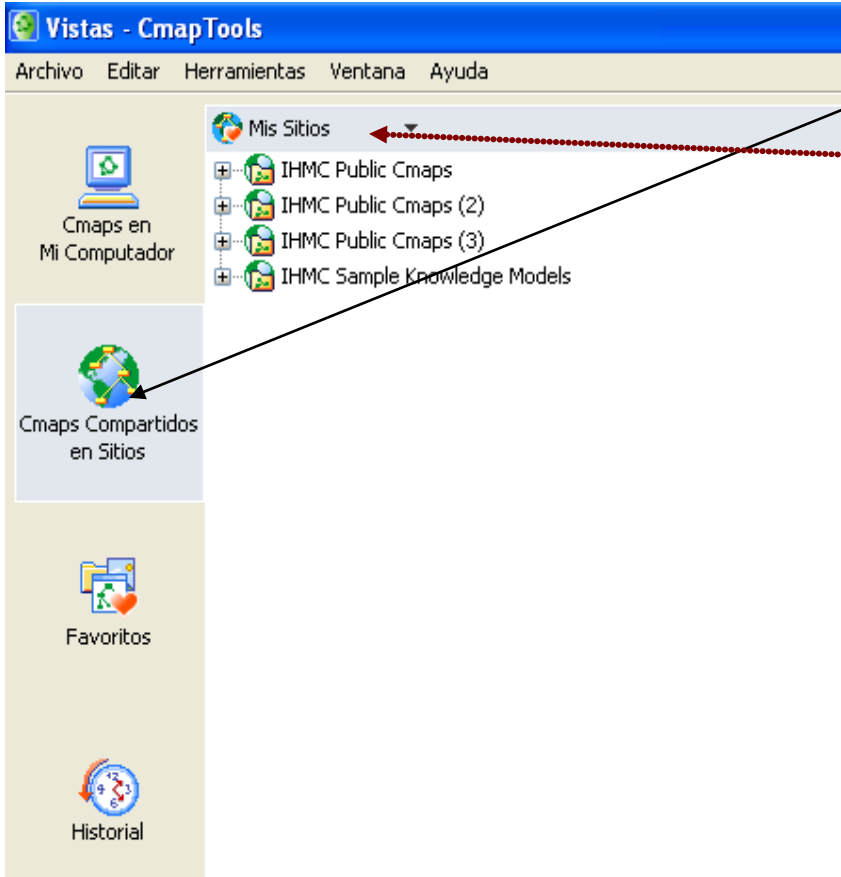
Vistas - CmapTools

Archivo Editar Herramientas Ventana Ayuda

Mis Sitios

IHMC Public Cmaps
IHMC Public Cmaps (2)
IHMC Public Cmaps (3)
IHMC Sample Knowledge Models

Cmaps en Mi Computador

Cmaps Compartidos en Sitios

Favoritos

Historial